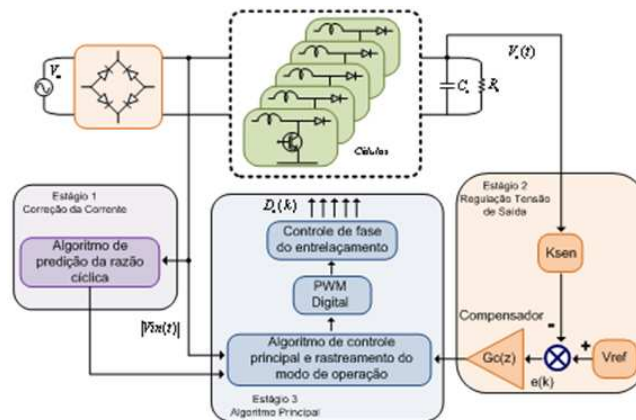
$V_s$

Células

$V_o(t)$

$C_o$ $R_o$

Estágio 1
Correção da Corrente

Algoritmo de predição da razão cíclica

$|Vin(t)|$

$D_n(k)$

Controle de fase do entrelaçamento

PWM Digital

Algoritmo de controle principal e rastreamento do modo de operação

Estágio 3
Algoritmo Principal

Estágio 2
Regulação Tensão de Saída

Ksen

Compensador

-

+

Gc(z)

Vref

e(k)